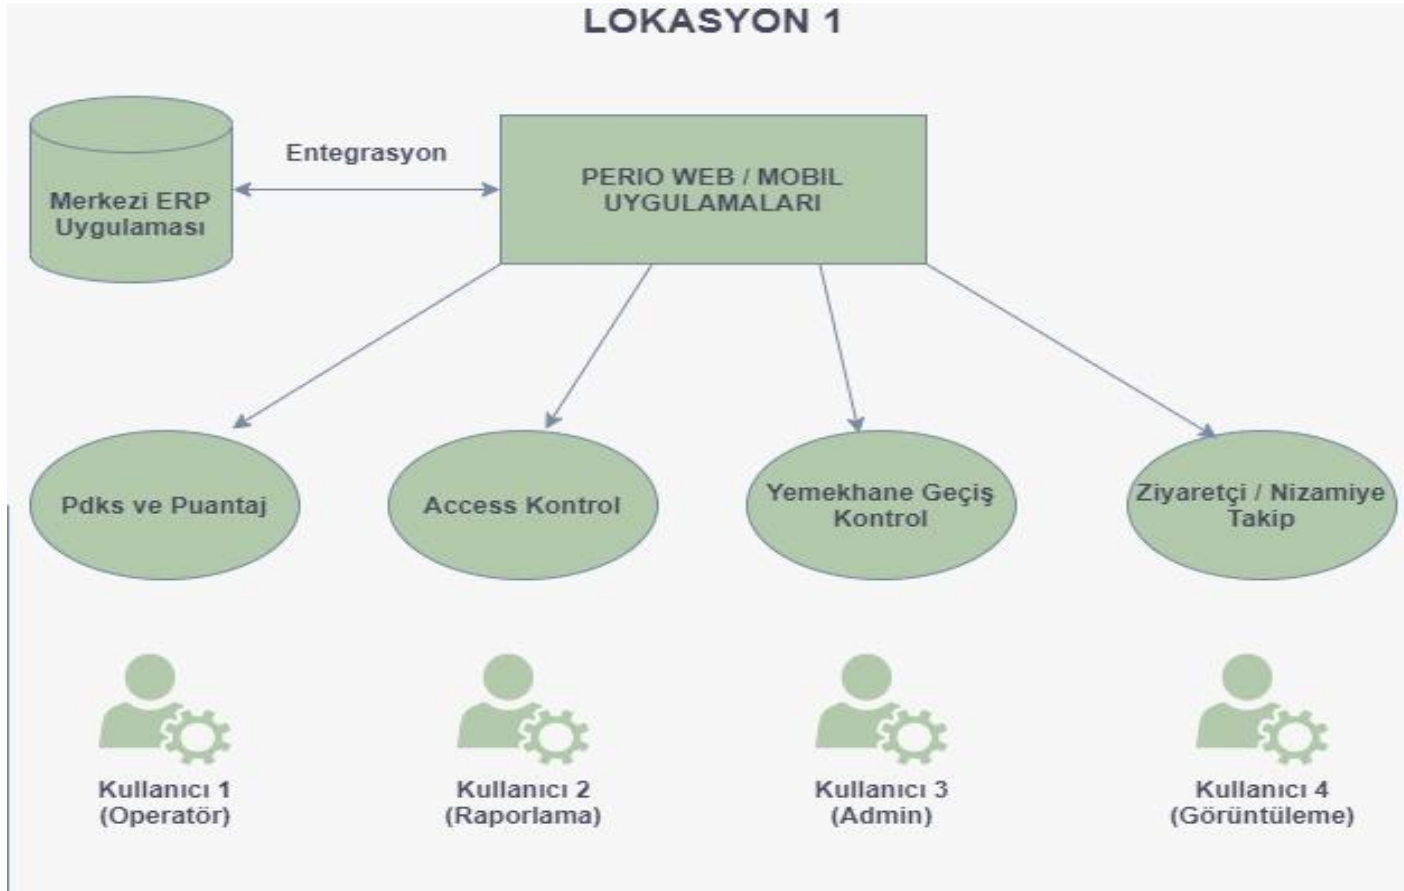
LOKASYON 1

Merkezi ERP Uygulaması

Entegrasyon

PERIO WEB / MOBIL UYGULAMALARI

Pdks ve Puantaj

Access Kontrol

Yemekhane Geçiş Kontrol

Ziyaretçi / Nizamiye Takip

Kullanıcı 1 (Operatör)

Kullanıcı 2 (Raporlama)

Kullanıcı 3 (Admin)

Kullanıcı 4 (Görüntüleme)